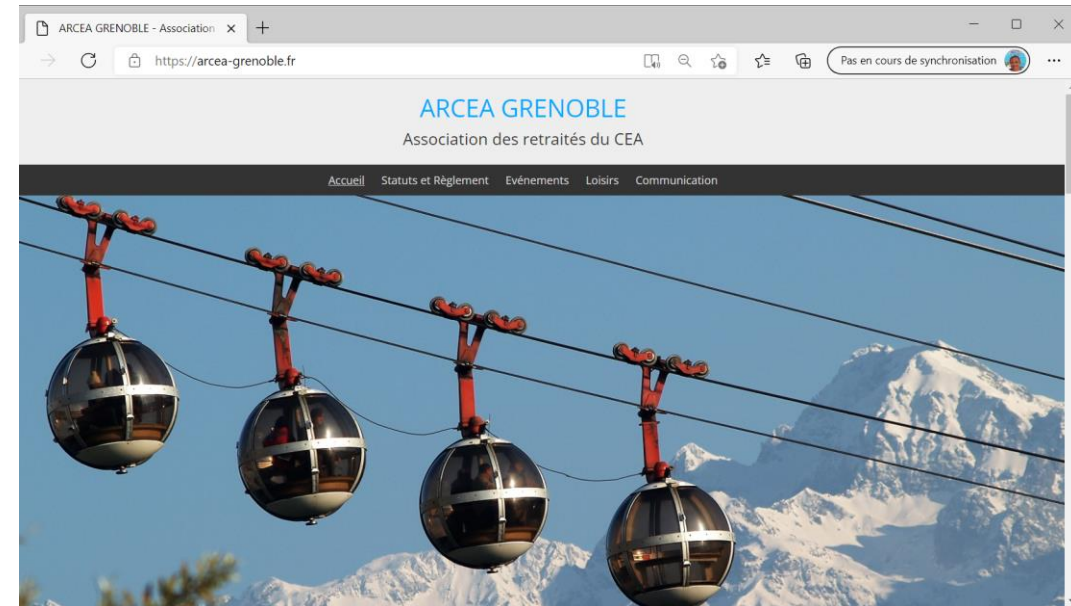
ARCEA GRENOBLE - Association ×

https://arcea-grenoble.fr

Pas en cours de synchronisation

ARCEA GRENOBLE

Association des retraités du CEA

Accueil Statuts et Règlement Evénements Loisirs Communication